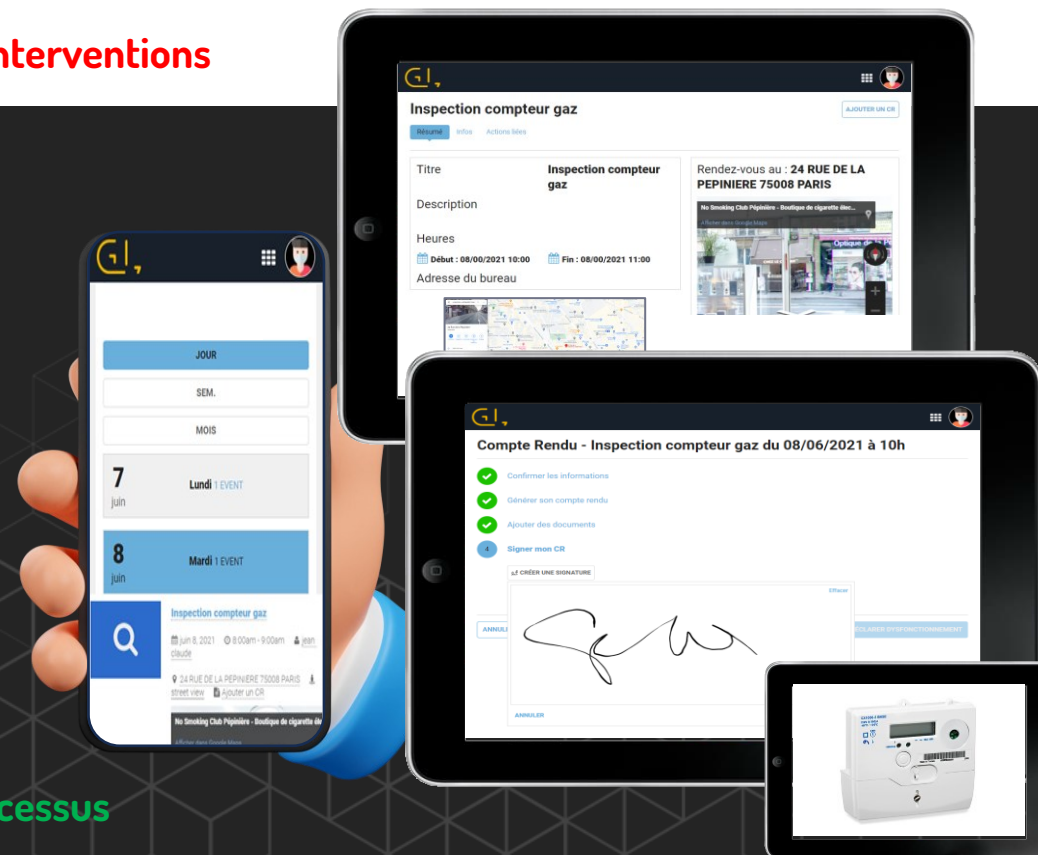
nterventions

Inspection compteur gaz

AJOUTER UN CR

Résumé Infos Actions liées

Titre Inspection compteur gaz

Description

Heures

Début : 08/00/2021 10:00 Fin : 08/00/2021 11:00

Adresse du bureau

Rendez-vous au : 24 RUE DE LA PEPINIERE 75008 PARIS

No Smoking Club Pépinière - Boutique de cigarette élec...

JOUR

SEM.

MOIS

7 juin Lundi 1 EVENT

8 juin Mardi 1 EVENT

Inspection compteur gaz

juin 8, 2021 8:00am - 9:00am jean claude

24 RUE DE LA PEPINIERE 75008 PARIS street view Ajouter un CR

No Smoking Club Pépinière - Boutique de cigarette éle

Compte Rendu - Inspection compteur gaz du 08/06/2021 à 10h

Confirmer les informations

Générer son compte rendu

Ajouter des documents

4 Signer mon CR

CRÉER UNE SIGNATURE

Effacer

ANNULER

ANNUL

ÉCLARER DYSFONCTIONNEMENT

cessus